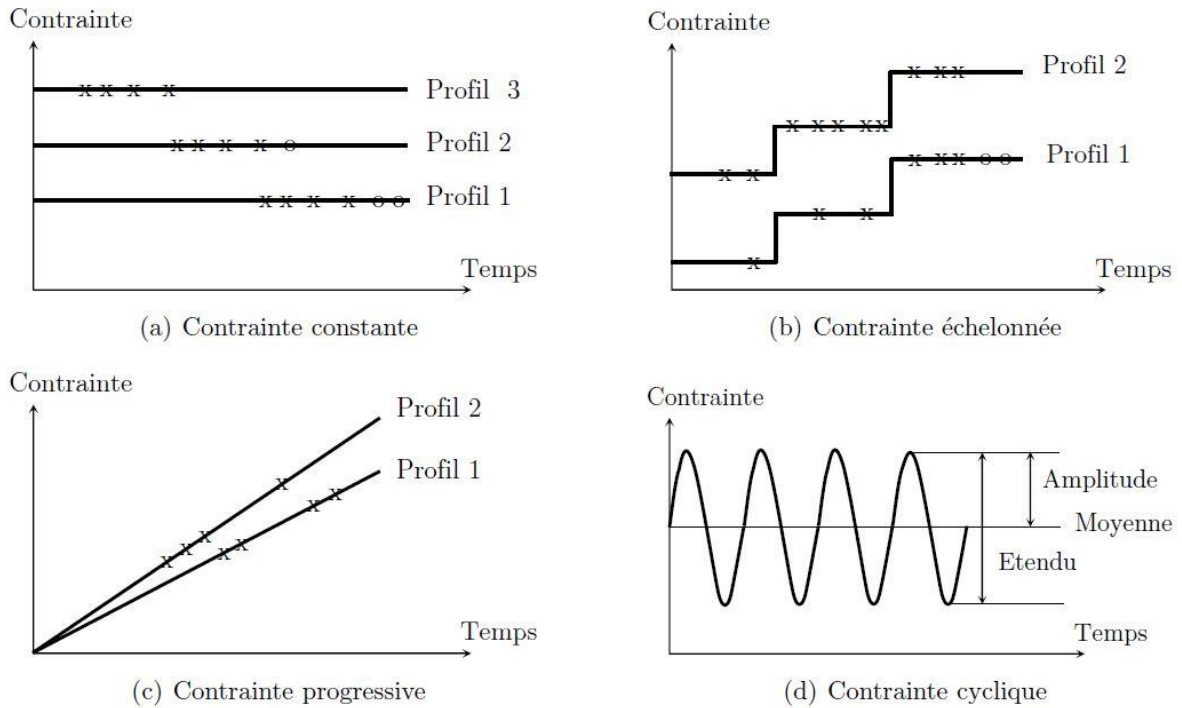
Contrainte

x x x x Profil 3

x x x x o Profil 2

x x x x o o Profil 1

Temps

(a) Contrainte constante

Contrainte

x x x Profil 2

x x x x x

x x x x o o Profil 1

x x

x x

x

Temps

(b) Contrainte échelonnée

Contrainte

Profil 2

Profil 1

Temps

(c) Contrainte progressive

Contrainte

Amplitude

Moyenne

Etendu

Temps

(d) Contrainte cyclique